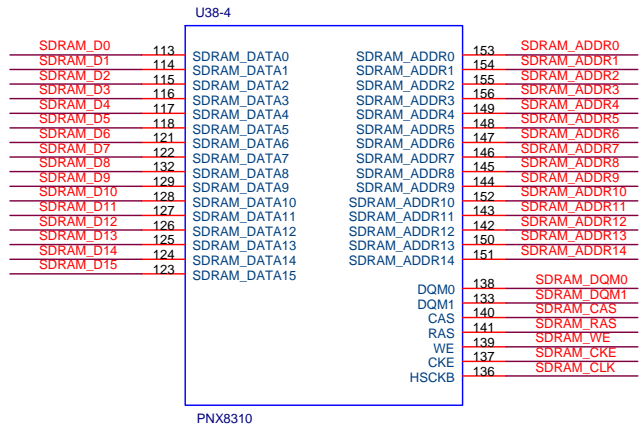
U38-4

SDRAM_D0 113 SDRAM_DATA0
SDRAM_D1 114 SDRAM_DATA1
SDRAM_D2 115 SDRAM_DATA2
SDRAM_D3 116 SDRAM_DATA3
SDRAM_D4 117 SDRAM_DATA4
SDRAM_D5 118 SDRAM_DATA5
SDRAM_D6 121 SDRAM_DATA6
SDRAM_D7 122 SDRAM_DATA7
SDRAM_D8 132 SDRAM_DATA8
SDRAM_D9 129 SDRAM_DATA9
SDRAM_D10 128 SDRAM_DATA10
SDRAM_D11 127 SDRAM_DATA11
SDRAM_D12 126 SDRAM_DATA12
SDRAM_D13 125 SDRAM_DATA13
SDRAM_D14 124 SDRAM_DATA14
SDRAM_D15 123 SDRAM_DATA15

SDRAM_ADDR0 153 SDRAM_ADDR0
SDRAM_ADDR1 154 SDRAM_ADDR1
SDRAM_ADDR2 155 SDRAM_ADDR2
SDRAM_ADDR3 156 SDRAM_ADDR3
SDRAM_ADDR4 149 SDRAM_ADDR4
SDRAM_ADDR5 148 SDRAM_ADDR5
SDRAM_ADDR6 147 SDRAM_ADDR6
SDRAM_ADDR7 146 SDRAM_ADDR7
SDRAM_ADDR8 145 SDRAM_ADDR8
SDRAM_ADDR9 144 SDRAM_ADDR9
SDRAM_ADDR10 152 SDRAM_ADDR10
SDRAM_ADDR11 143 SDRAM_ADDR11
SDRAM_ADDR12 142 SDRAM_ADDR12
SDRAM_ADDR13 150 SDRAM_ADDR13
SDRAM_ADDR14 151 SDRAM_ADDR14

DQM0 138 SDRAM_DQM0
DQM1 133 SDRAM_DQM1
CAS 140 SDRAM_CAS
RAS 141 SDRAM_RAS
WE 139 SDRAM_WE
CKE 137 SDRAM_CKE
HSCKB 136 SDRAM_CLK

PNX8310